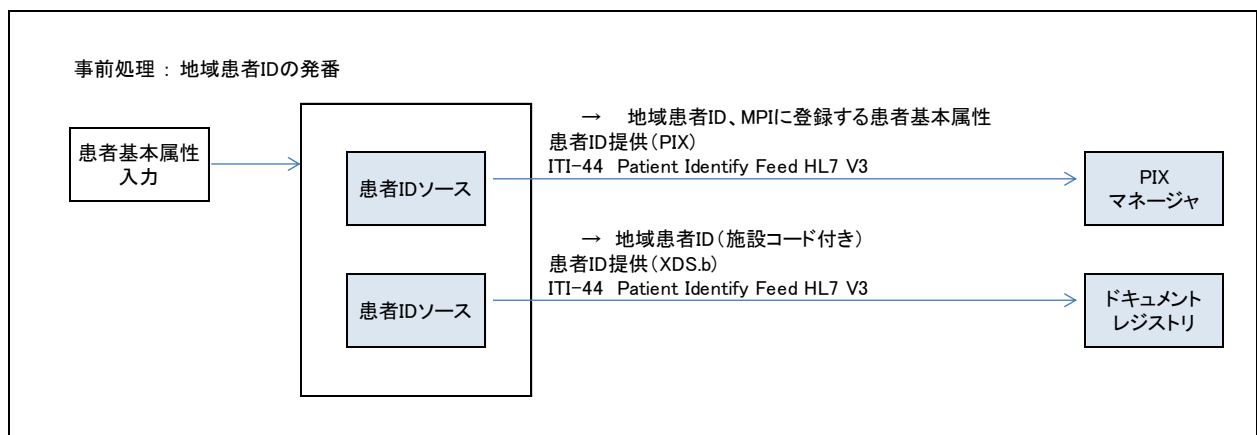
事前処理 ： 地域患者IDの発番

患者基本属性
入力

患者IDソース

→　地域患者ID、MPIに登録する患者基本属性
患者ID提供（PIX）
ITI−44　Patient Identify Feed HL7 V3

PIX
マネージャ

患者IDソース

→　地域患者ID（施設コード付き）
患者ID提供（XDS.b）
ITI−44　Patient Identify Feed HL7 V3

ドキュメント
レジストリ